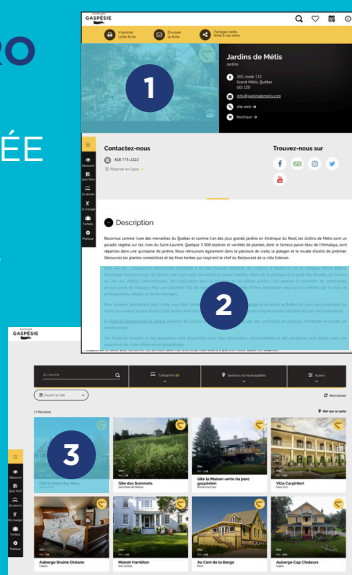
RO

ÉE

GASPÉSIE

Imprimer cette fiche

Envoyer à l'ami

Partager cette fiche à vos amis

Jardins de Métis

Jardins

200, route 132 Grand-Métis, Québec G0J 1Z0

info@jardinsdemetis.com

Site web

Boutique

1

Contactez-nous

418 775-2222

Réservé en ligne

Trouvez-nous sur

Description

2

GASPÉSIE

3

Gîte des Bonnets

Gîte la Maison verte du parc gaspésien

Villa Carpinteri

Auberge Brume Océane

Manoir Hamilton

Au Coin de la Berge

Auberge Cap Chaleurs